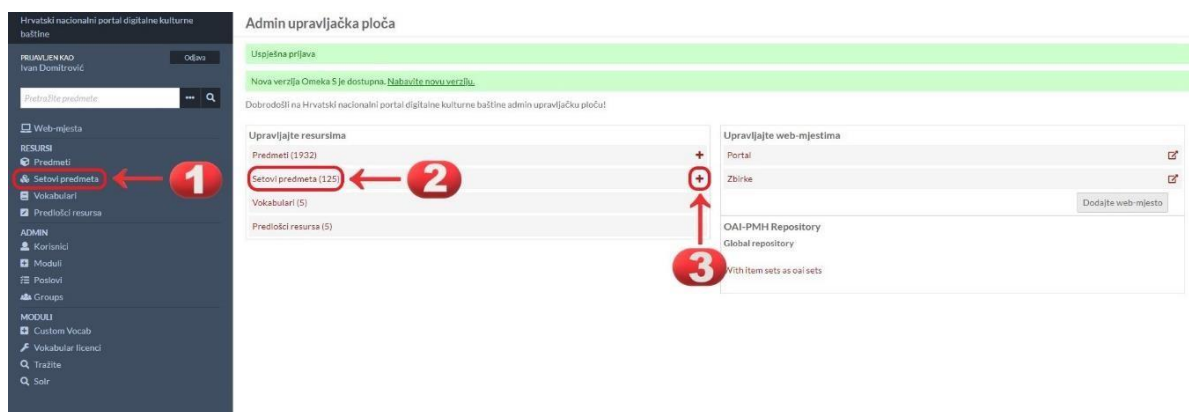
Hrvatski nacionalni portal digitalne kulturne baštine

PRIJAVLJEN KAO
Ivan Domitrović

Odjava

Pretražite predmete

Web-mjesta

RESURSI
Predmeti
Setovi predmeta
Vokabulari
Predlošci resursa

ADMIN
Korisnici
Moduli
Poslovi
Groups

MODULI
Custom Vocab
Vokabular licenci
Tražite
Solr

1

Admin upravljačka ploča

Uspješna prijava

Nova verzija Omeka S je dostupna. Nabavite novu verziju.

Dobrodošli na Hrvatski nacionalni portal digitalne kulturne baštine admin upravljačku ploču!

Upravljajte resursima

Predmeti (1932)

Setovi predmeta (125)

2

Vokabulari (5)

Predlošci resursa (5)

3

Upravljajte web-mjestima

Portal

Zbirke

Dodajte web-mjesto

OAI-PMH Repository

Global repository

With item sets as oai sets